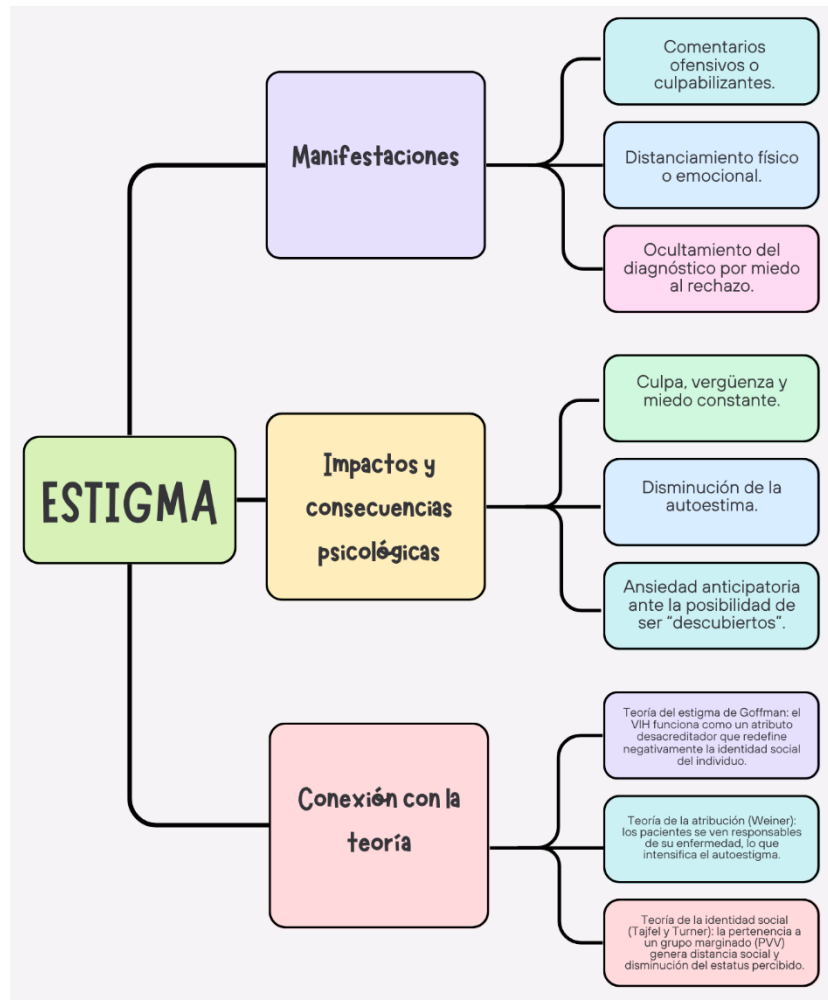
ESTIGMA

Manifestaciones

Comentarios ofensivos o culpabilizantes.

Distanciamiento físico o emocional.

Ocultamiento del diagnóstico por miedo al rechazo.

Impactos y consecuencias psicológicas

Culpa, vergüenza y miedo constante.

Disminución de la autoestima.

Ansiedad anticipatoria ante la posibilidad de ser “descubiertos”.

Conexión con la teoría

Teoría del estigma de Goffman: el VIH funciona como un atributo desacreditador que redefine negativamente la identidad social del individuo.

Teoría de la atribución (Weiner): los pacientes se ven responsables de su enfermedad, lo que intensifica el autoestigma.

Teoría de la identidad social (Tajfel y Turner): la pertenencia a un grupo marginado (PVV) genera distancia social y disminución del estatus percibido.